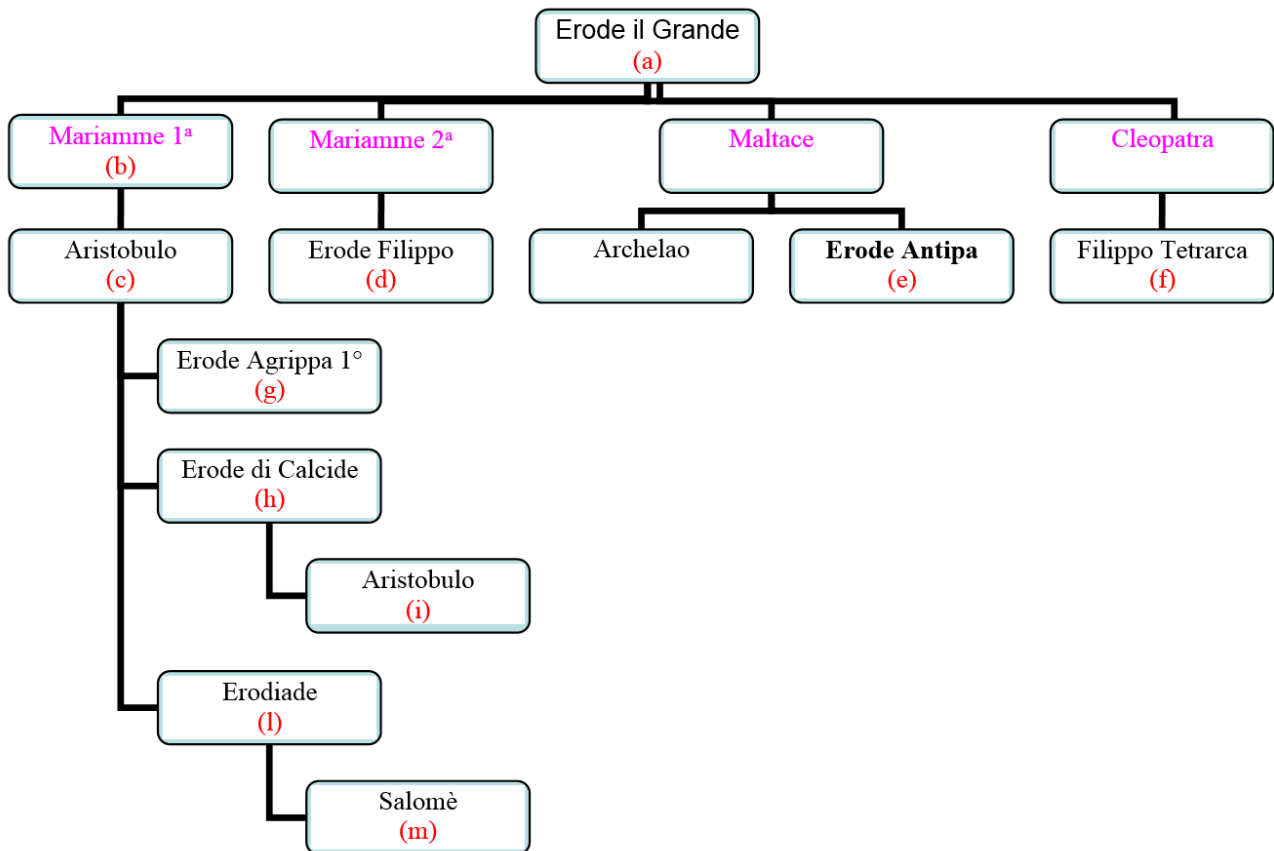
Erode il Grande
(a)

Mariamme 1ª
(b)

Mariamme 2ª

Maltace

Cleopatra

Aristobulo
(c)

Erode Filippo
(d)

Archelao

**Erode Antipa**
(e)

Filippo Tetrarca
(f)

Erode Agrippa 1°
(g)

Erode di Calcide
(h)

Aristobulo
(i)

Erodiade
(l)

Salomè
(m)